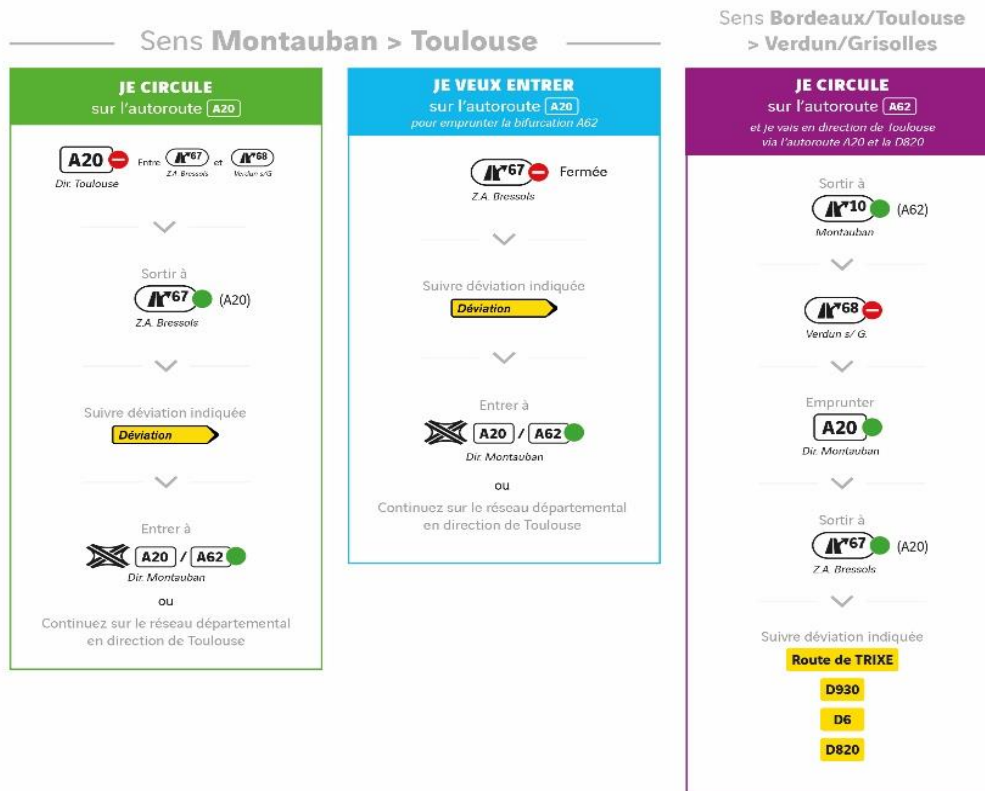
Sens Montauban > Toulouse

JE CIRCULE
sur l'autoroute A20

A20 Dir. Toulouse Entre 67 Z.A. Bressols et 68 Verdun s/G

Sortir à
67 Z.A. Bressols (A20)

Suivre déviation indiquée
Déviation

Entrer à
A20 / A62
Dir. Montauban

ou

Continuez sur le réseau départemental en direction de Toulouse

JE VEUX ENTRER
sur l'autoroute A20
pour emprunter la bifurcation A62

67 Z.A. Bressols Fermée

Suivre déviation indiquée
Déviation

Entrer à
A20 / A62
Dir. Montauban

ou

Continuez sur le réseau départemental en direction de Toulouse

Sens Bordeaux/Toulouse > Verdun/Grisolles

JE CIRCULE
sur l'autoroute A62
et je vais en direction de Toulouse via l'autoroute A20 et la D820

Sortir à
10 Montauban (A62)

68 Verdun s/ G.

Emprunter
A20
Dir. Montauban

Sortir à
67 Z.A. Bressols (A20)

Suivre déviation indiquée
Route de TRIXE
D930
D6
D820